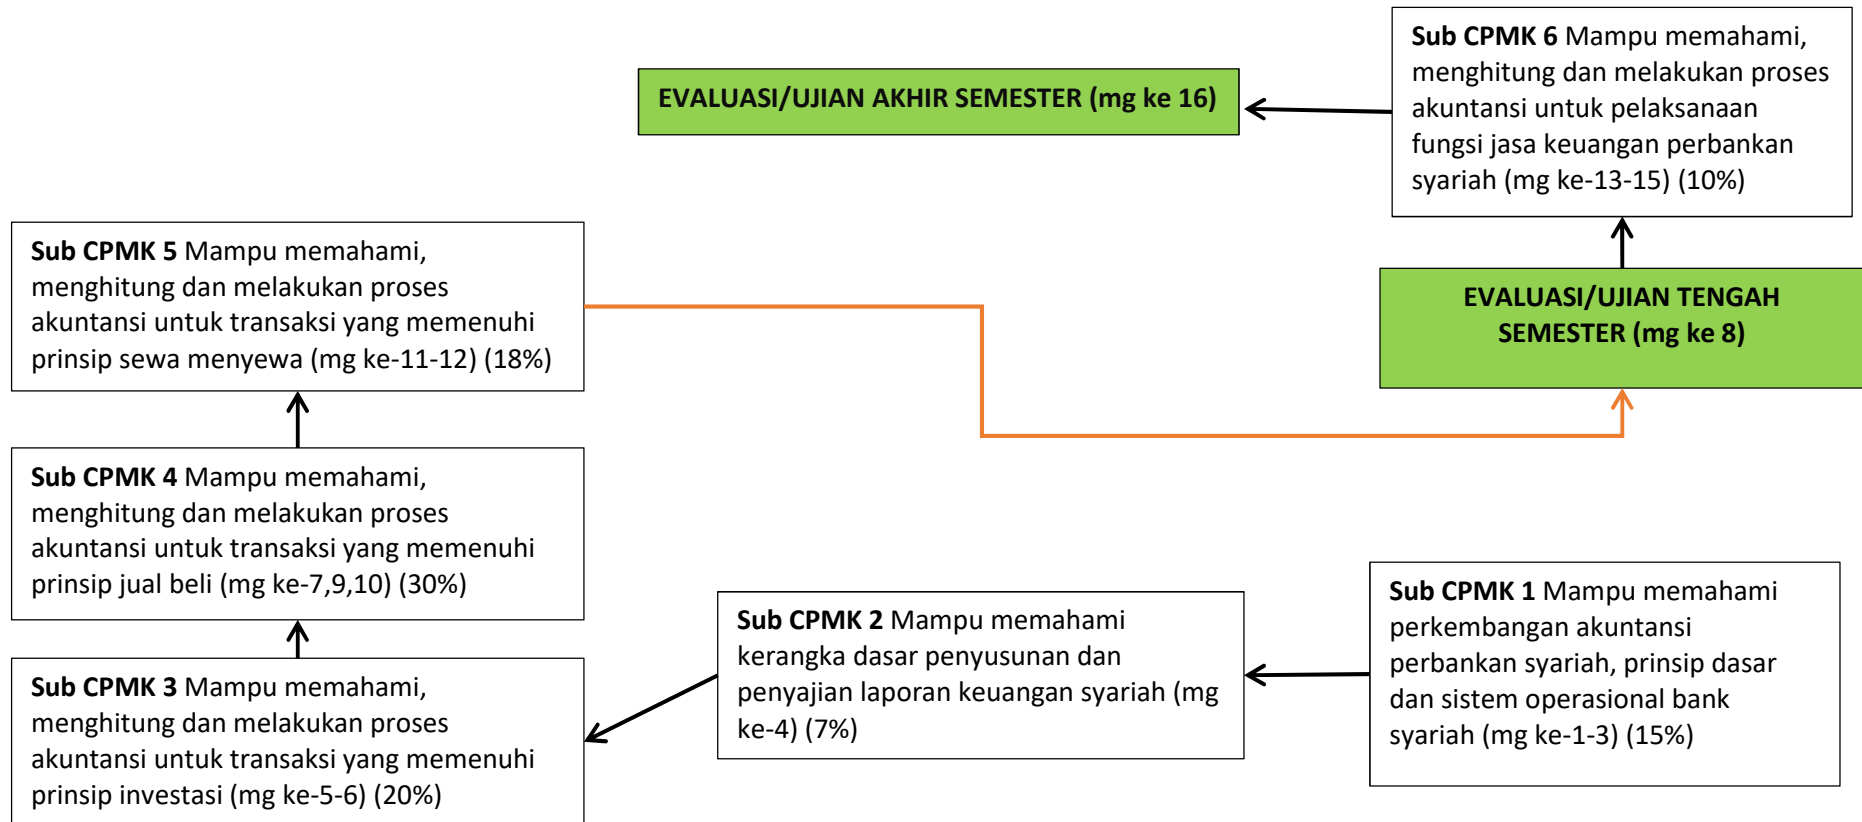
**Sub CPMK 6** Mampu memahami, menghitung dan melakukan proses akuntansi untuk pelaksanaan fungsi jasa keuangan perbankan syariah (mg ke-13-15) (10%)

**EVALUASI/UJIAN AKHIR SEMESTER (mg ke 16)**

**Sub CPMK 5** Mampu memahami, menghitung dan melakukan proses akuntansi untuk transaksi yang memenuhi prinsip sewa menyewa (mg ke-11-12) (18%)

**EVALUASI/UJIAN TENGAH SEMESTER (mg ke 8)**

**Sub CPMK 4** Mampu memahami, menghitung dan melakukan proses akuntansi untuk transaksi yang memenuhi prinsip jual beli (mg ke-7,9,10) (30%)

**Sub CPMK 1** Mampu memahami perkembangan akuntansi perbankan syariah, prinsip dasar dan sistem operasional bank syariah (mg ke-1-3) (15%)

**Sub CPMK 2** Mampu memahami kerangka dasar penyusunan dan penyajian laporan keuangan syariah (mg ke-4) (7%)

**Sub CPMK 3** Mampu memahami, menghitung dan melakukan proses akuntansi untuk transaksi yang memenuhi prinsip investasi (mg ke-5-6) (20%)